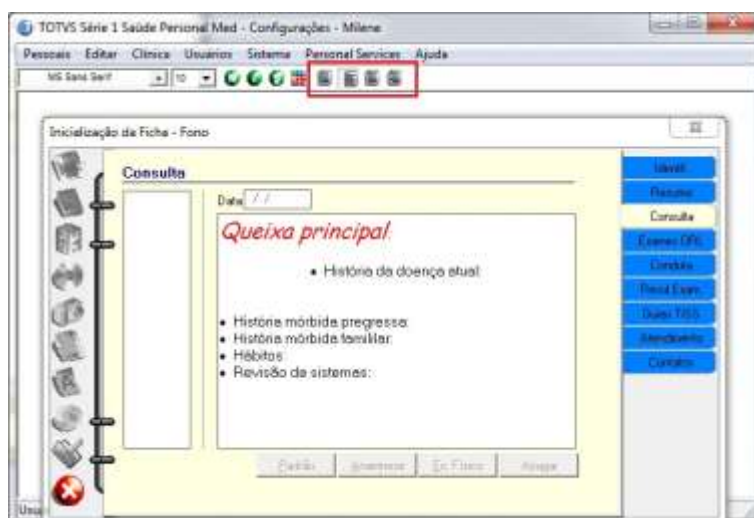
TOTVS Série 1 Saúde Personal Med - Configurações - Milene

Pessoais Editar Clínica Usuários Sistema Personal Services Ajuda

MS Sans Serif 10

Inicialização da Ficha - Fono

Consulta

Data / /

Queixa principal

• História da doença atual:

• História mórbida pregressa:
• História mórbida familiar:
• Hábitos:
• Revisão de sistemas:

Padrão Anamnese Ex.Físico Apagar

Identif.
Resumo
Consulta
Exames OFR
Conduta
Presc. Exam.
Guias TISS
Atendimento
Contatos

Usu